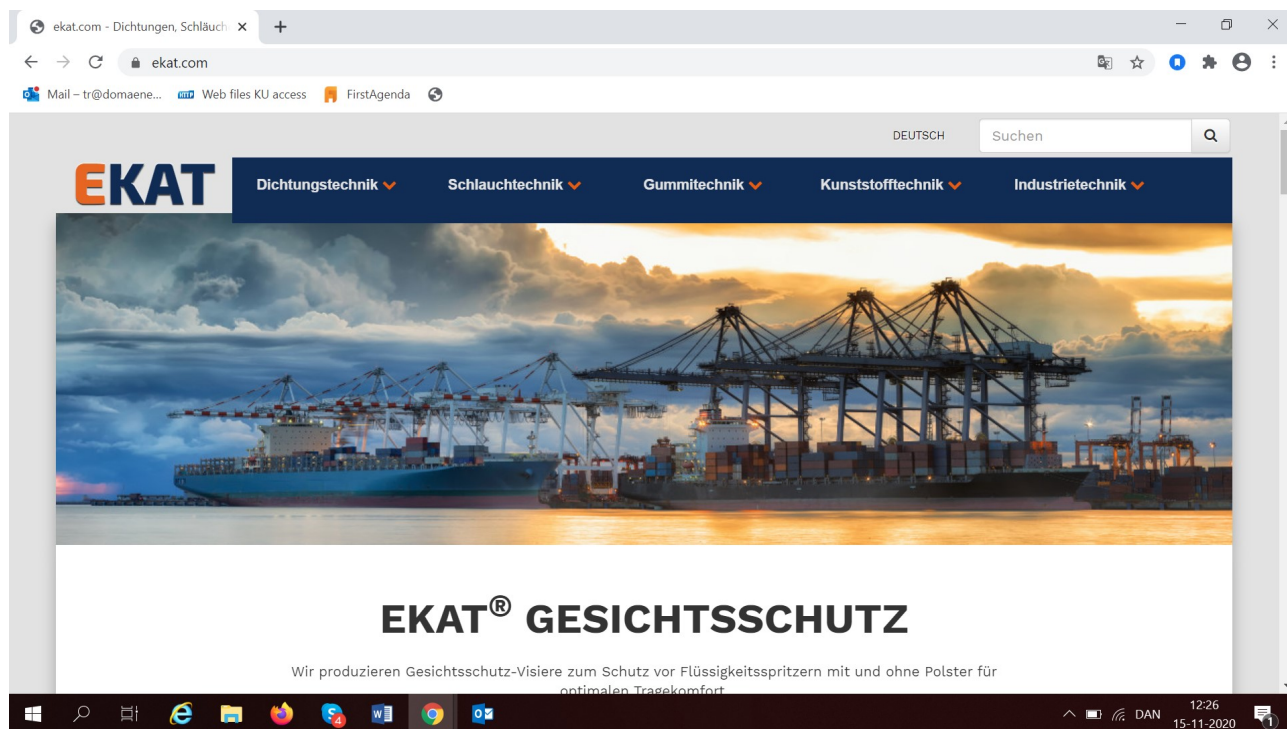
ekat.com - Dichtungen, Schläuch ×

ekat.com

Mail – tr@domaene... Web files KU access FirstAgenda

DEUTSCH

Suchen

EKAT

Dichtungstechnik

Schlauchtechnik

Gummitechnik

Kunststofftechnik

Industrietechnik

EKAT® GESICHTSSCHUTZ

Wir produzieren Gesichtsschutz-Visiere zum Schutz vor Flüssigkeitsspritzern mit und ohne Polster für optimalen Tragekomfort

DAN 12:26 15-11-2020